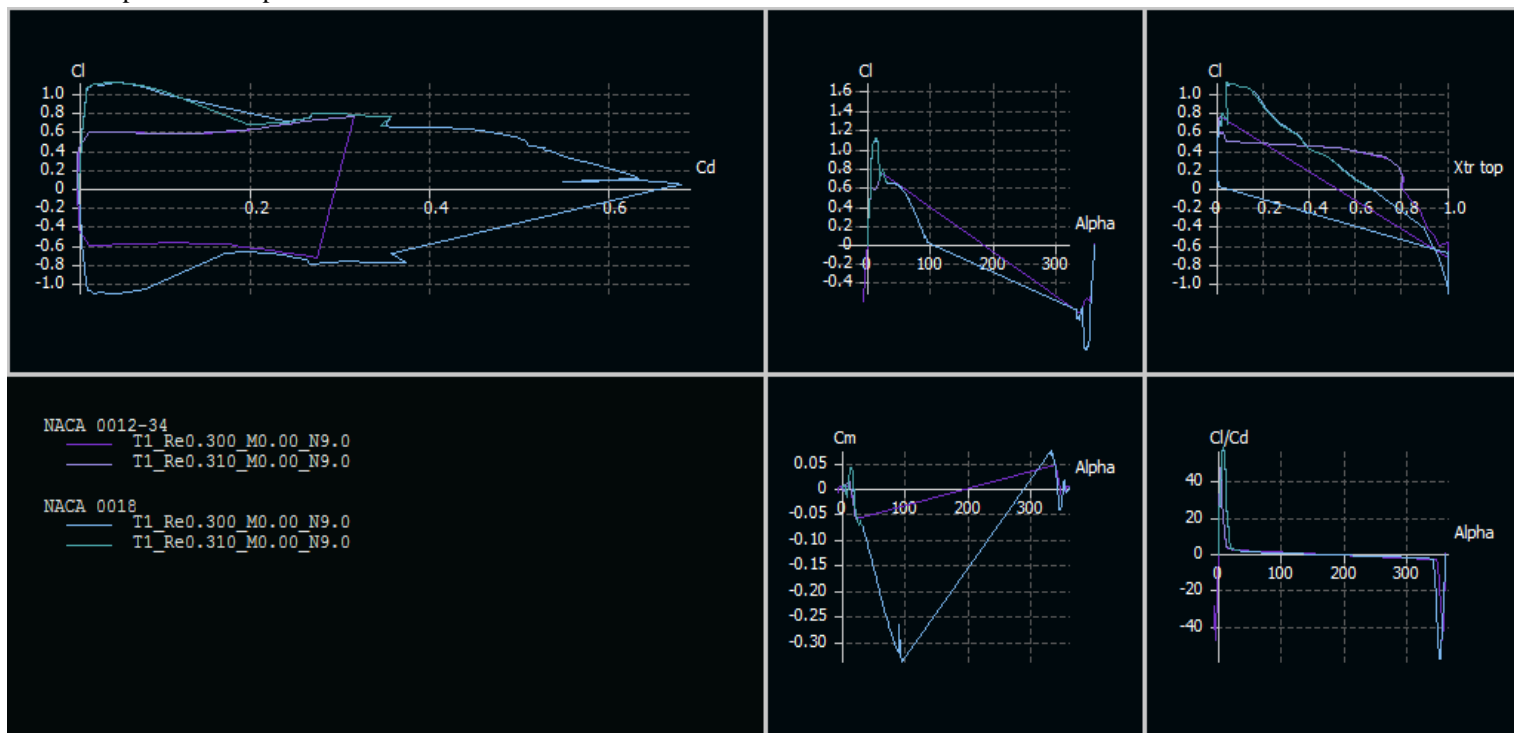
Cl
1.0
0.8
0.6
0.4
0.2
0
-0.2
-0.4
-0.6
-0.8
-1.0
0.2
0.4
0.6
Cd

Cl
1.6
1.4
1.2
1.0
0.8
0.6
0.4
0.2
0
-0.2
-0.4
0
100
200
300
Alpha

Cl
1.0
0.8
0.6
0.4
0.2
0
-0.2
-0.4
-0.6
-0.8
-1.0
0
0.2
0.4
0.6
0.8
1.0
Xtr top

NACA 0012-34
T1_Re0.300_M0.00_N9.0
T1_Re0.310_M0.00_N9.0

NACA 0018
T1_Re0.300_M0.00_N9.0
T1_Re0.310_M0.00_N9.0

Cm
0.05
0
-0.05
-0.10
-0.15
-0.20
-0.25
-0.30
0
100
200
300
Alpha

Cl/Cd
40
20
0
-20
-40
0
100
200
300
Alpha